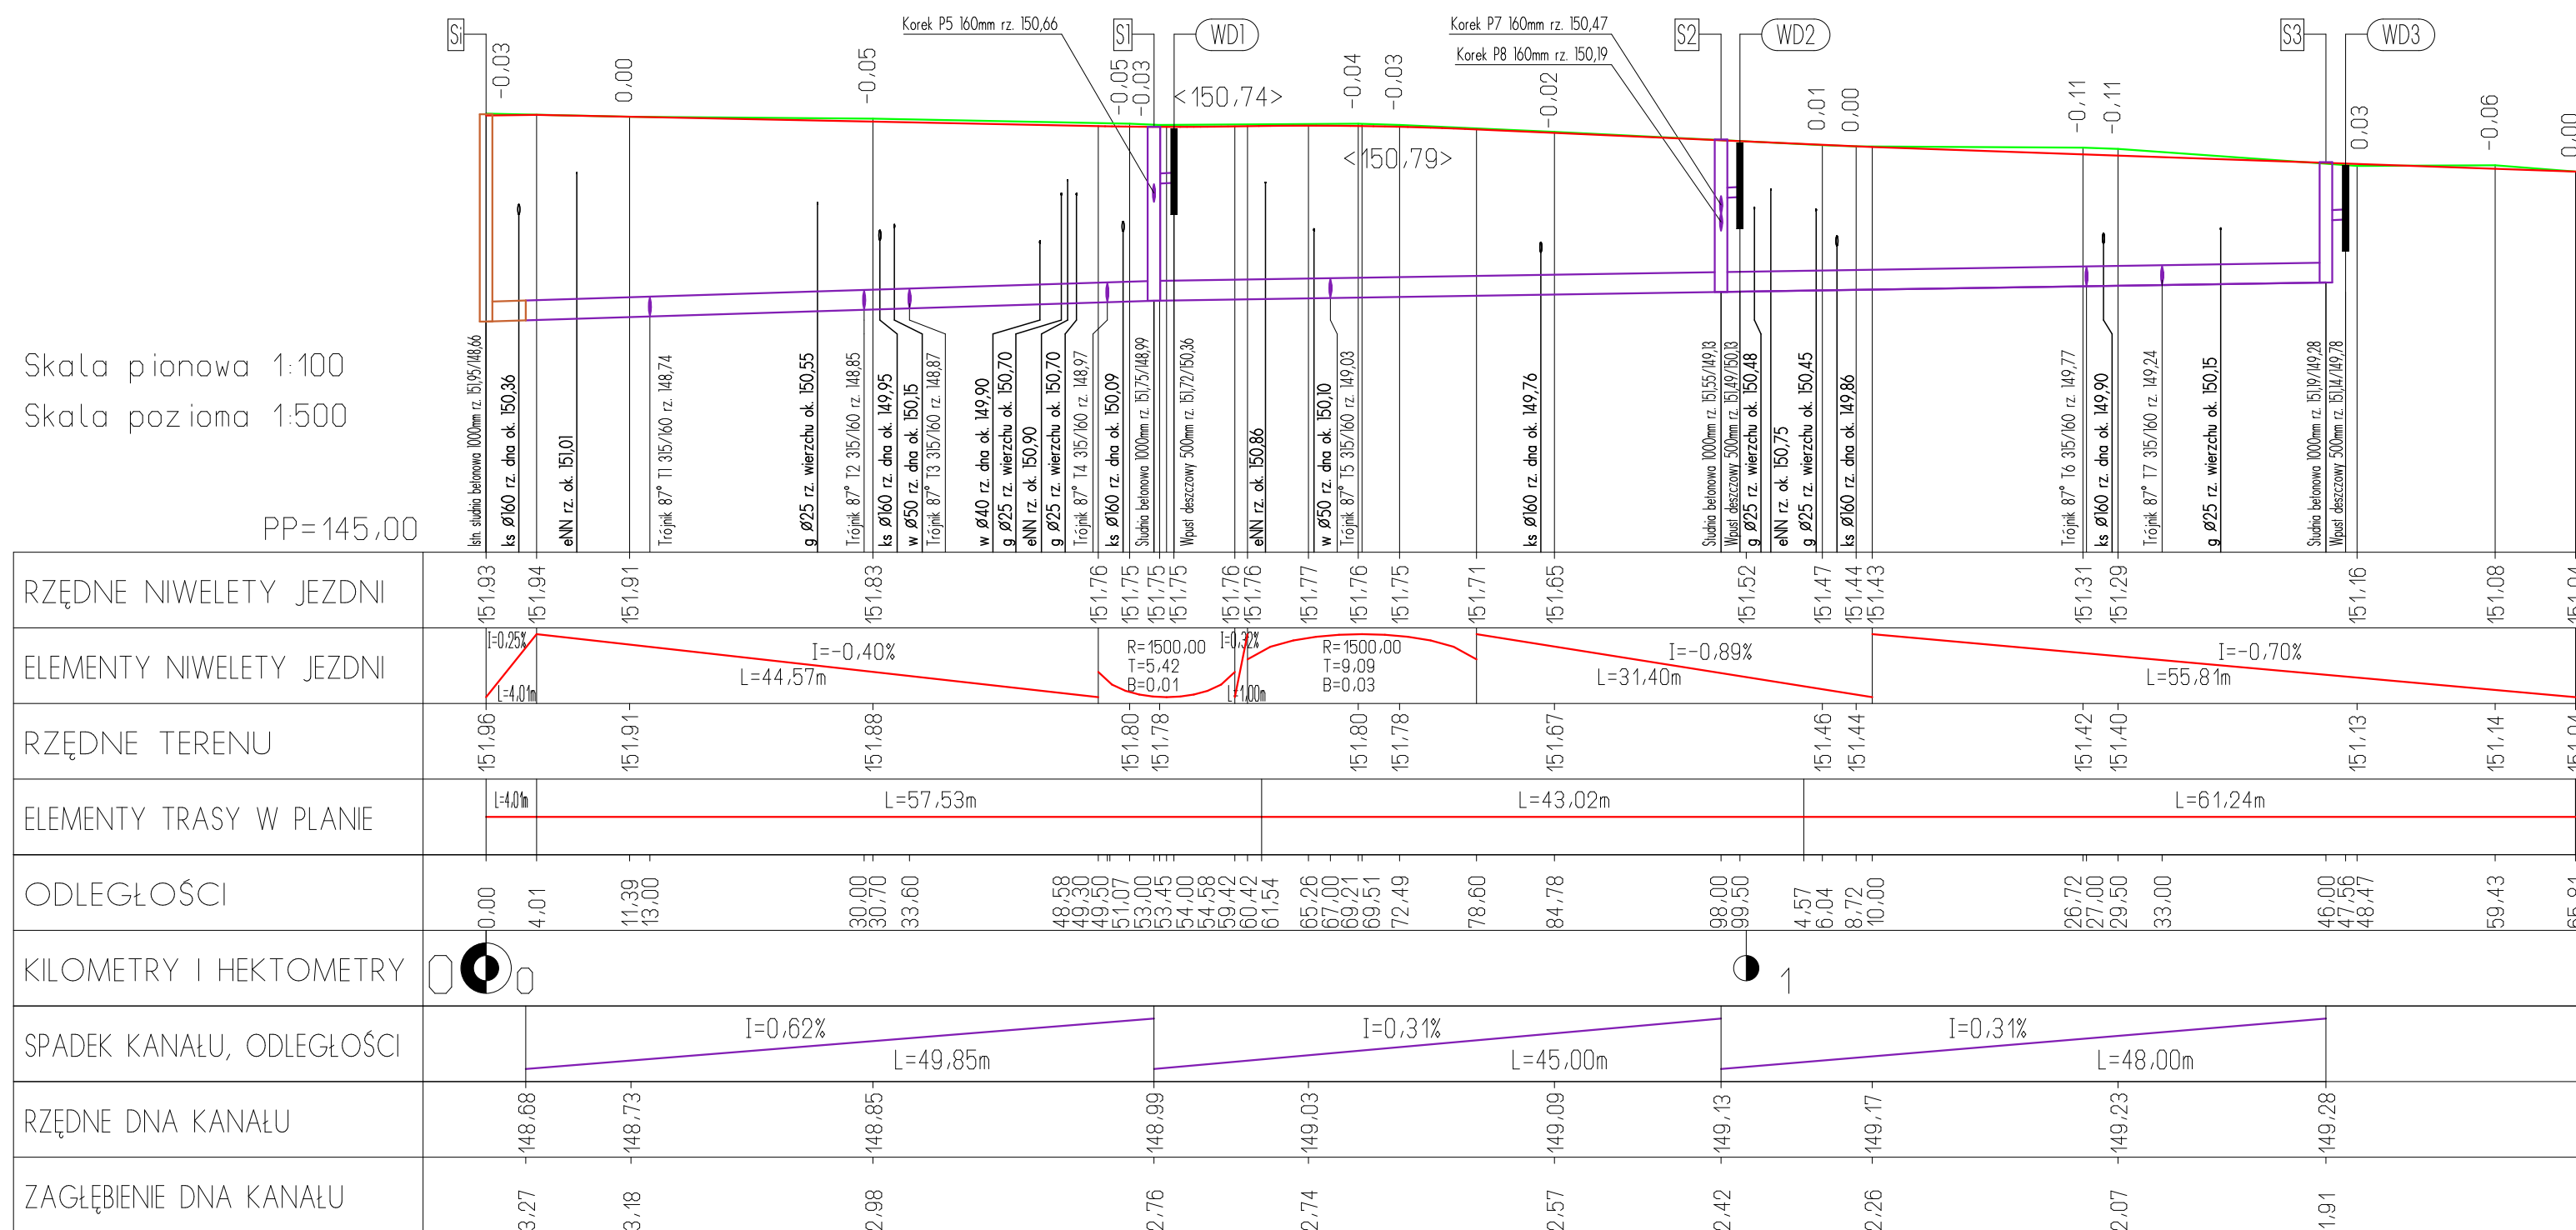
Si
-0,03
0,00
-0,05
Korek P5 160mm rz. 150,66
S1
WD1
-0,05
-0,03
<150,74>
-0,04
-0,03
<150,79>
-0,02
Korek P7 160mm rz. 150,47
Korek P8 160mm rz. 150,19
S2
WD2
0,01
0,00
-0,11
-0,11
S3
WD3
0,03
-0,06

Skala pionowa 1:100
Skala pozioma 1:500

PP=145,00

Istn. studnia betonowa 1000mm rz. 151,95/148,66
ks Ø160 rz. dna ok. 150,36
eNN rz. ok. 151,01
Trójnik 87° T1 315/160 rz. 148,74
g Ø25 rz. wierzchu ok. 150,55
Trójnik 87° T2 315/160 rz. 148,85
ks Ø160 rz. dna ok. 149,95
w Ø50 rz. dna ok. 150,15
Trójnik 87° T3 315/160 rz. 148,87
w Ø40 rz. dna ok. 149,90
g Ø25 rz. wierzchu ok. 150,70
eNN rz. ok. 150,90
g Ø25 rz. wierzchu ok. 150,70
Trójnik 87° T4 315/160 rz. 148,97
ks Ø160 rz. dna ok. 150,09
Studnia betonowa 1000mm rz. 151,75/148,99
Wpust deszczowy 500mm rz. 151,72/150,36
eNN rz. ok. 150,86
w Ø50 rz. dna ok. 150,10
Trójnik 87° T5 315/160 rz. 149,03
ks Ø160 rz. dna ok. 149,76
Studnia betonowa 1000mm rz. 151,55/149,13
Wpust deszczowy 500mm rz. 151,49/150,13
g Ø25 rz. wierzchu ok. 150,48
eNN rz. ok. 150,75
g Ø25 rz. wierzchu ok. 150,45
ks Ø160 rz. dna ok. 149,86
Trójnik 87° T6 315/160 rz. 149,77
ks Ø160 rz. dna ok. 149,90
Trójnik 87° T7 315/160 rz. 149,24
g Ø25 rz. wierzchu ok. 150,15
Studnia betonowa 1000mm rz. 151,19/149,28
Wpust deszczowy 500mm rz. 151,14/149,78

RZĘDNE NIWELETY JEZDNI
151,93 151,94 151,91 151,83 151,76 151,75 151,75 151,75 151,76 151,76 151,77 151,76 151,75 151,71 151,65 151,52 151,47 151,44 151,43 151,31 151,29 151,16 151,08

ELEMENTY NIWELETY JEZDNI
I=0,25% L=4,01m
I=-0,40% L=44,57m
R=1500,00 T=5,42 B=0,01
I=0,32% L=1,00m
R=1500,00 T=9,09 B=0,03
I=-0,89% L=31,40m
I=-0,70% L=55,81m

RZĘDNE TERENU
151,96 151,91 151,88 151,80 151,78 151,80 151,78 151,67 151,46 151,44 151,42 151,40 151,13 151,14

ELEMENTY TRASY W PLANIE
L=4,01m
L=57,53m
L=43,02m
L=61,24m

ODLEGŁOŚCI
0,00 4,01 11,39 13,00 30,00 30,70 33,60 48,58 49,30 49,50 51,07 53,00 53,45 54,00 54,58 59,42 60,42 61,54 65,26 67,00 69,21 69,51 72,49 78,60 84,78 98,00 99,50 4,57 6,04 8,72 10,00 26,72 27,00 29,50 33,00 46,00 47,56 48,47 59,43

KILOMETRY I HEKTOMETRY
0 0
1

SPADEK KANAŁU, ODLEGŁOŚCI
I=0,62% L=49,85m
I=0,31% L=45,00m
I=0,31% L=48,00m

RZĘDNE DNA KANAŁU
148,68 148,73 148,85 148,99 149,03 149,09 149,13 149,17 149,23 149,28

ZAGŁĘBIENIE DNA KANAŁU
3,27 3,18 2,98 2,76 2,74 2,57 2,42 2,26 2,07 1,91